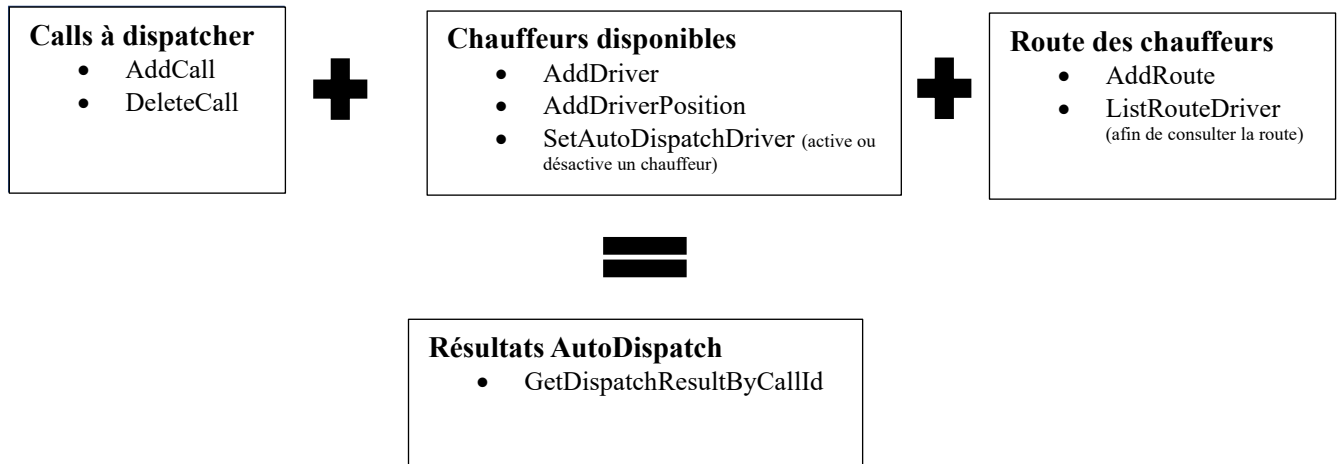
**Calls à dispatcher**
- AddCall
- DeleteCall

**Chauffeurs disponibles**
- AddDriver
- AddDriverPosition
- SetAutoDispatchDriver (active ou désactive un chauffeur)

**Route des chauffeurs**
- AddRoute
- ListRouteDriver (afin de consulter la route)

**Résultats AutoDispatch**
- GetDispatchResultByCallId